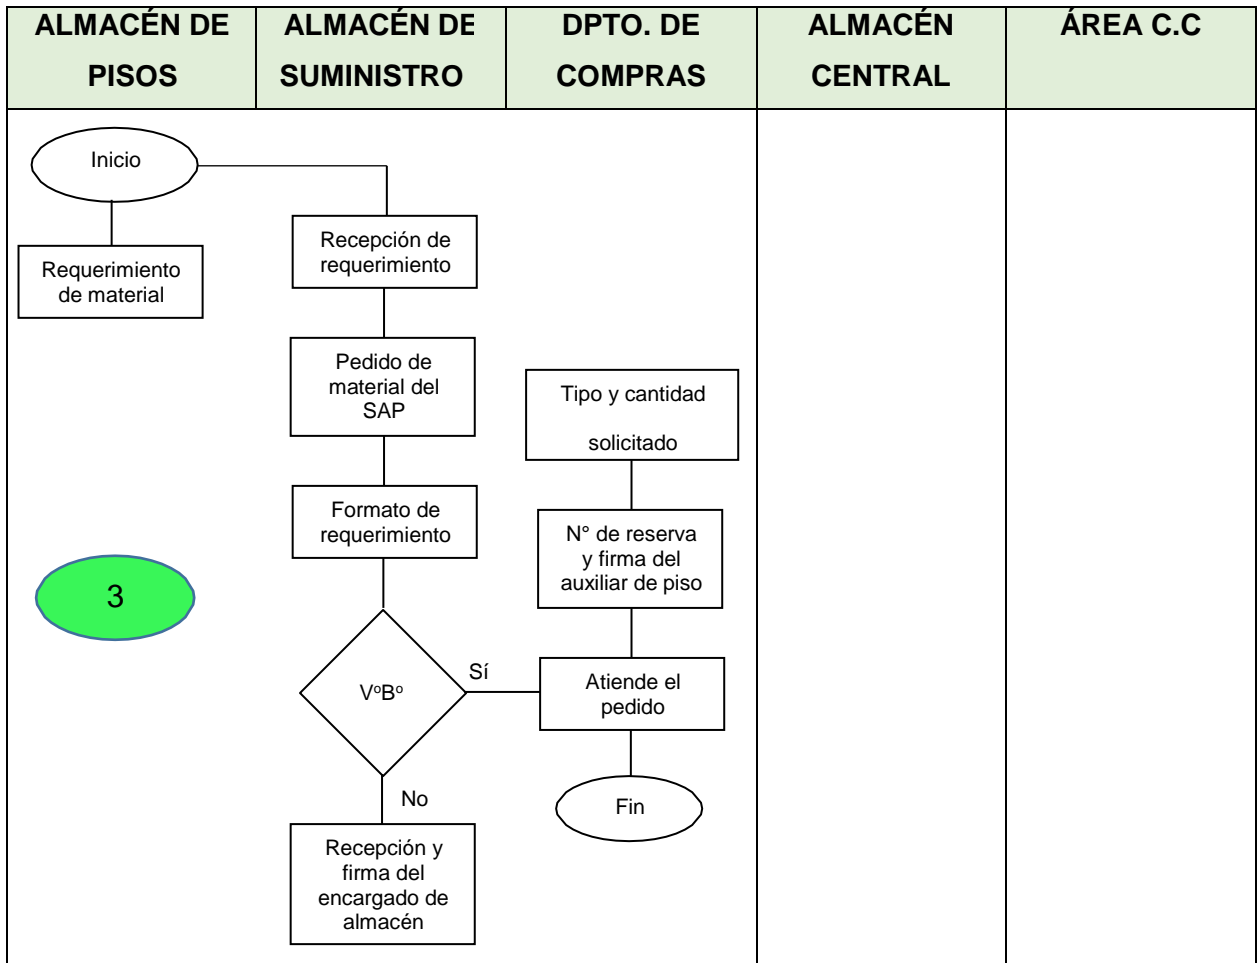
| ALMACÉN DE PISOS | ALMACÉN DE SUMINISTRO | DPTO. DE COMPRAS | ALMACÉN CENTRAL | ÁREA C.C |
|---|---|---|---|---|

Inicio

Requerimiento de material

Recepción de requerimiento

Pedido de material del SAP

Formato de requerimiento

3

V°B°

Sí

No

Recepción y firma del encargado de almacén

Tipo y cantidad solicitado

N° de reserva y firma del auxiliar de piso

Atiende el pedido

Fin